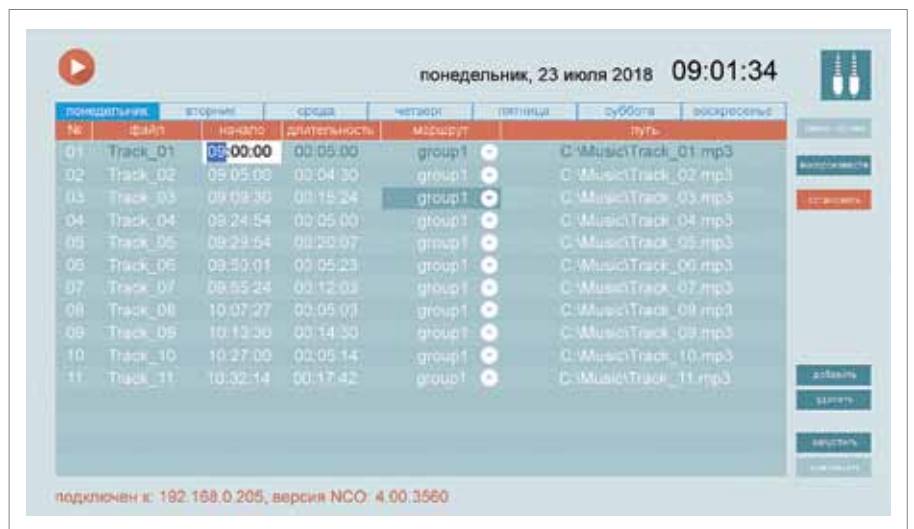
понедельник, 23 июля 2018 09:01:34

| понедельник | вторник | среда | четверг | пятница | суббота | воскресенье |
|---|---|---|---|---|---|---|

| № | файл | начало | длительность | маршрут | путь |
|---|---|---|---|---|---|
| 01 | Track_01 | 09:00:00 | 00:05:00 | group1 | C:\Music\Track_01.mp3 |
| 02 | Track_02 | 09:05:00 | 00:04:30 | group1 | C:\Music\Track_02.mp3 |
| 03 | Track_03 | 09:09:30 | 00:15:24 | group1 | C:\Music\Track_03.mp3 |
| 04 | Track_04 | 09:24:54 | 00:05:00 | group1 | C:\Music\Track_04.mp3 |
| 05 | Track_05 | 09:29:54 | 00:20:07 | group1 | C:\Music\Track_05.mp3 |
| 06 | Track_06 | 09:50:01 | 00:05:23 | group1 | C:\Music\Track_06.mp3 |
| 07 | Track_07 | 09:55:24 | 00:12:03 | group1 | C:\Music\Track_07.mp3 |
| 08 | Track_08 | 10:07:27 | 00:05:03 | group1 | C:\Music\Track_08.mp3 |
| 09 | Track_09 | 10:12:30 | 00:14:30 | group1 | C:\Music\Track_09.mp3 |
| 10 | Track_10 | 10:27:00 | 00:05:14 | group1 | C:\Music\Track_10.mp3 |
| 11 | Track_11 | 10:32:14 | 00:17:42 | group1 | C:\Music\Track_11.mp3 |

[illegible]
воспроизвести
остановить
добавить
удалить
запустить
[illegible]

подключен к: 192.168.0.205, версия NCO: 4.00.3560